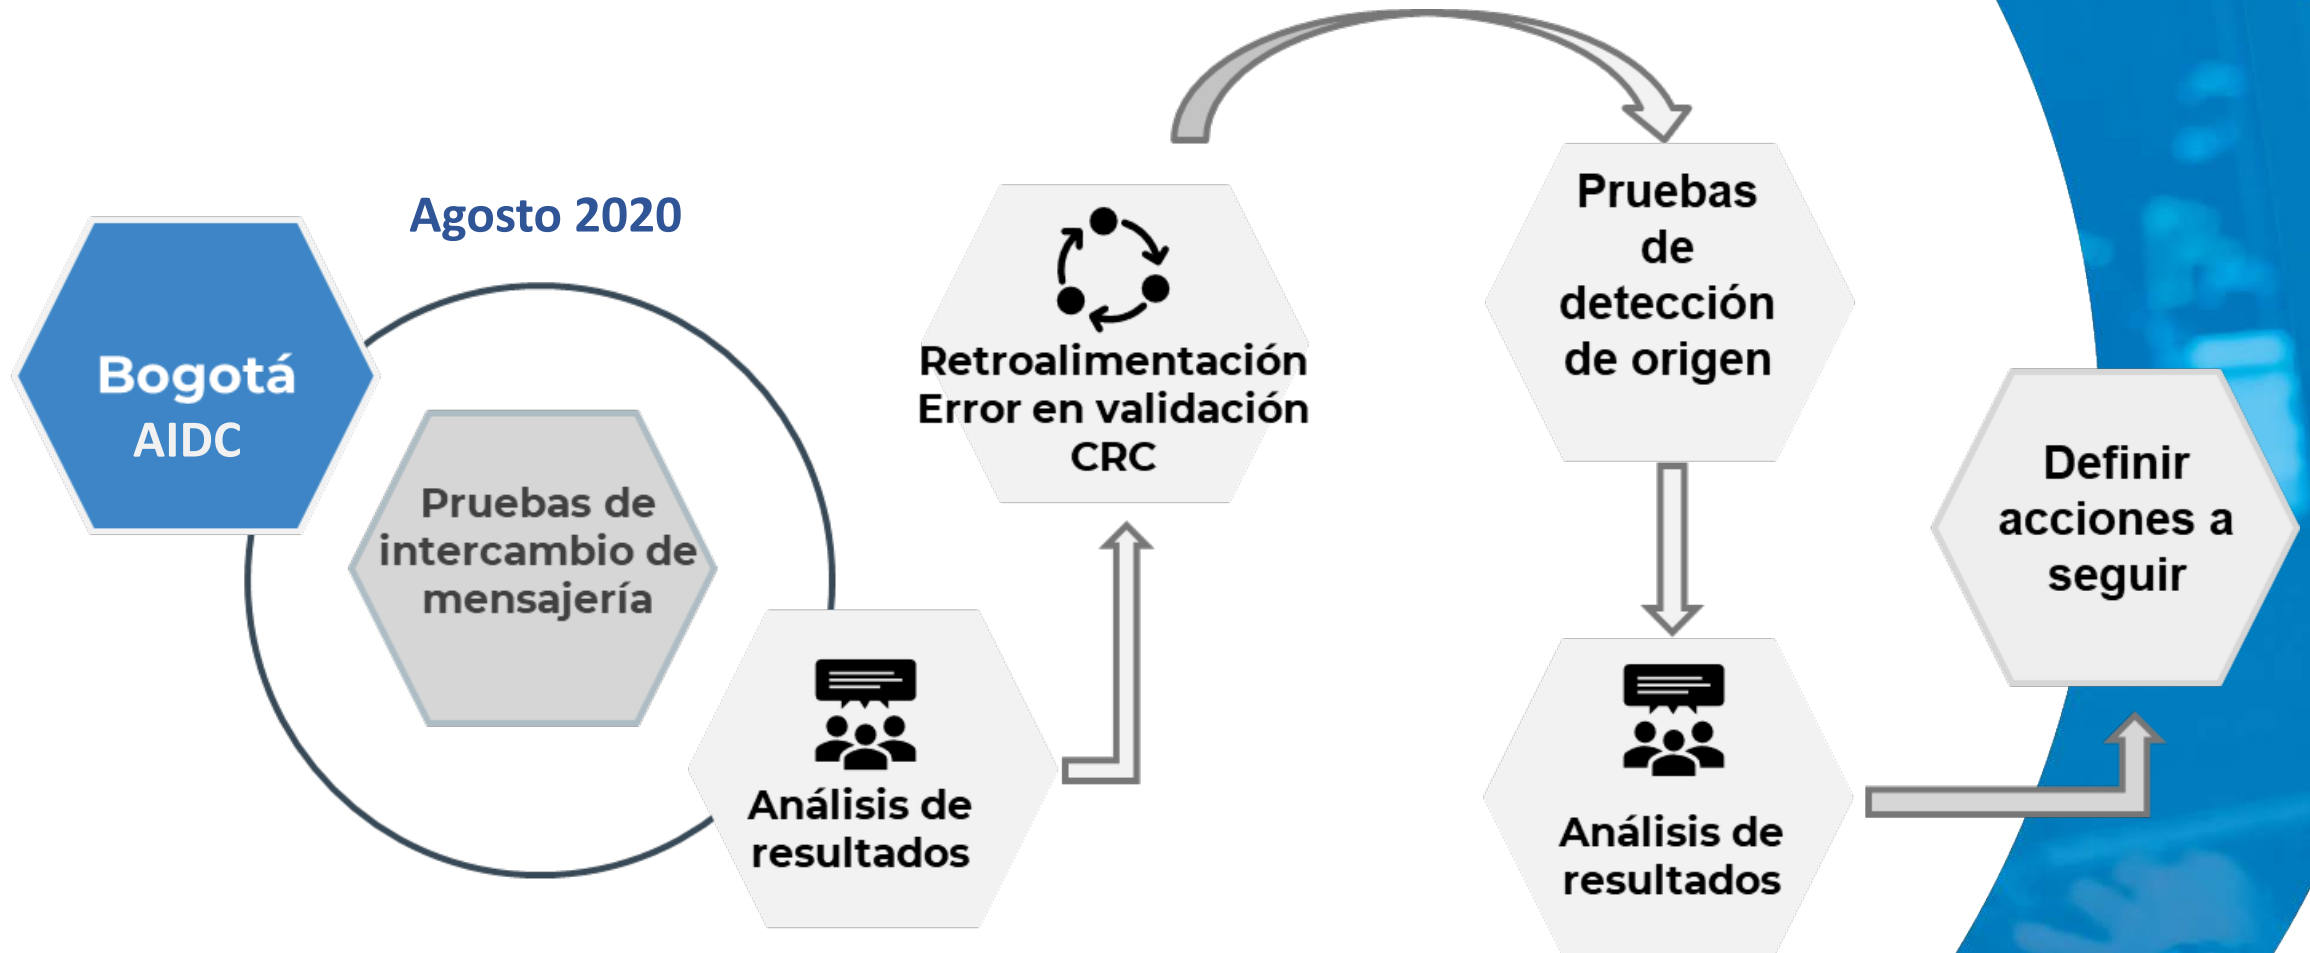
Bogotá
AIDC

Agosto 2020

Pruebas de intercambio de mensajería

Análisis de resultados

Retroalimentación
Error en validación
CRC

Pruebas de detección de origen

Análisis de resultados

Definir acciones a seguir